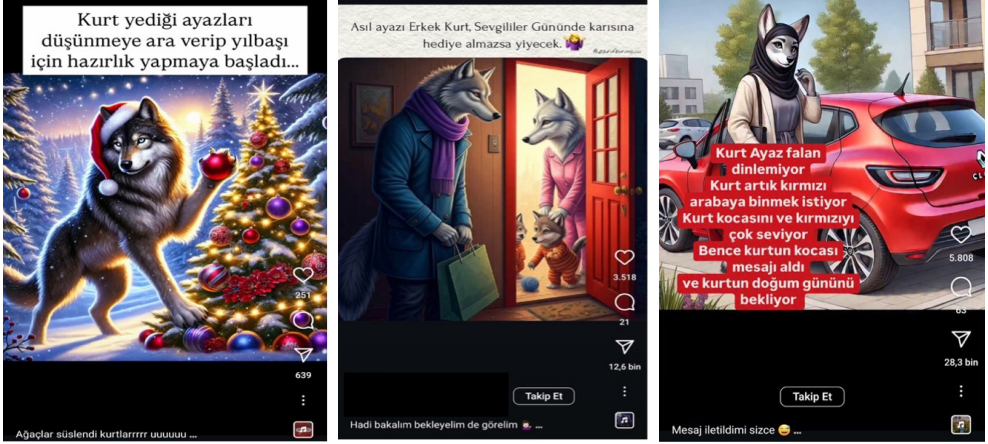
Kurt yediği ayazları düşünmeye ara verip yılbaşı için hazırlık yapmaya başladı...

251

639

Ağaçlar süslendi kurtlarrrrr uuuuuu ...

Asıl ayazı Erkek Kurt, Sevgililer Gününde karısına hediye almazsa yiyecek.

3.518

21

12,6 bin

Takip Et

Hadi bakalım bekleyelim de görelim ...

Kurt Ayaz falan dinlemiyor
Kurt artık kırmızı arabaya binmek istiyor
Kurt kocasını ve kırmızıyı çok seviyor
Bence kurtun kocası mesajı aldı
ve kurtun doğum gününü bekliyor

5.808

63

28,3 bin

Takip Et

Mesaj iletildimi sizce ...